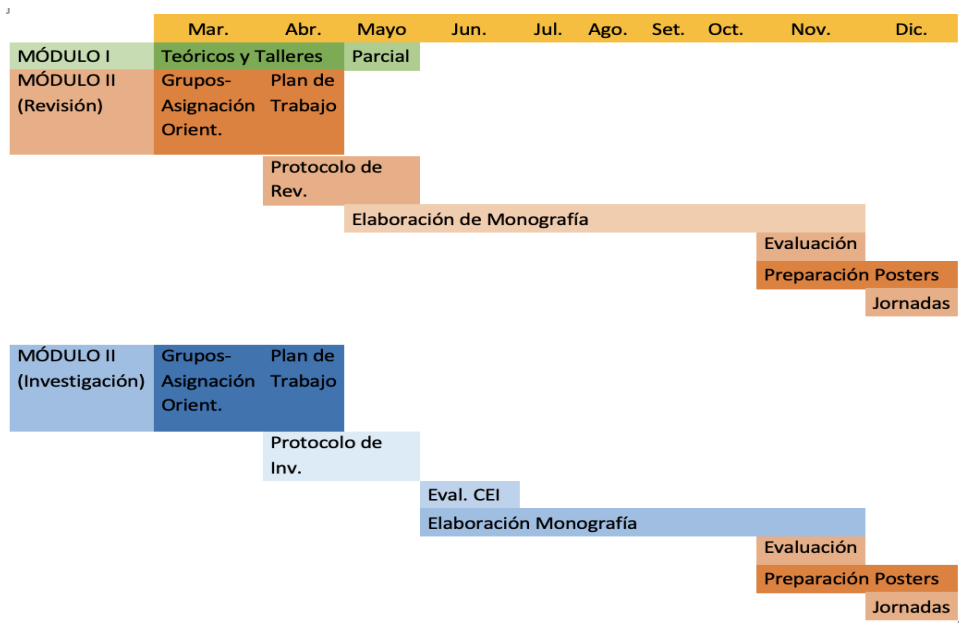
| | Mar. | Abr. | Mayo | Jun. | Jul. | Ago. | Set. | Oct. | Nov. | Dic. |
|---|---|---|---|---|---|---|---|---|---|---|
| MÓDULO I | Teóricos y Talleres | | Parcial | | | | | | | |
| MÓDULO II (Revisión) | Grupos-Asignación Orient. | Plan de Trabajo | | | | | | | | |
| | | Protocolo de Rev. | | | | | | | | |
| | | | Elaboración de Monografía | | | | | | | |
| | | | | | | | | | Evaluación | |
| | | | | | | | | | Preparación Posters | |
| | | | | | | | | | | Jornadas |

| | Mar. | Abr. | Mayo | Jun. | Jul. | Ago. | Set. | Oct. | Nov. | Dic. |
|---|---|---|---|---|---|---|---|---|---|---|
| MÓDULO II (Investigación) | Grupos-Asignación Orient. | Plan de Trabajo | | | | | | | | |
| | | Protocolo de Inv. | | | | | | | | |
| | | | | Eval. CEI | | | | | | |
| | | | | Elaboración Monografía | | | | | | |
| | | | | | | | | | Evaluación | |
| | | | | | | | | | Preparación Posters | |
| | | | | | | | | | | Jornadas |